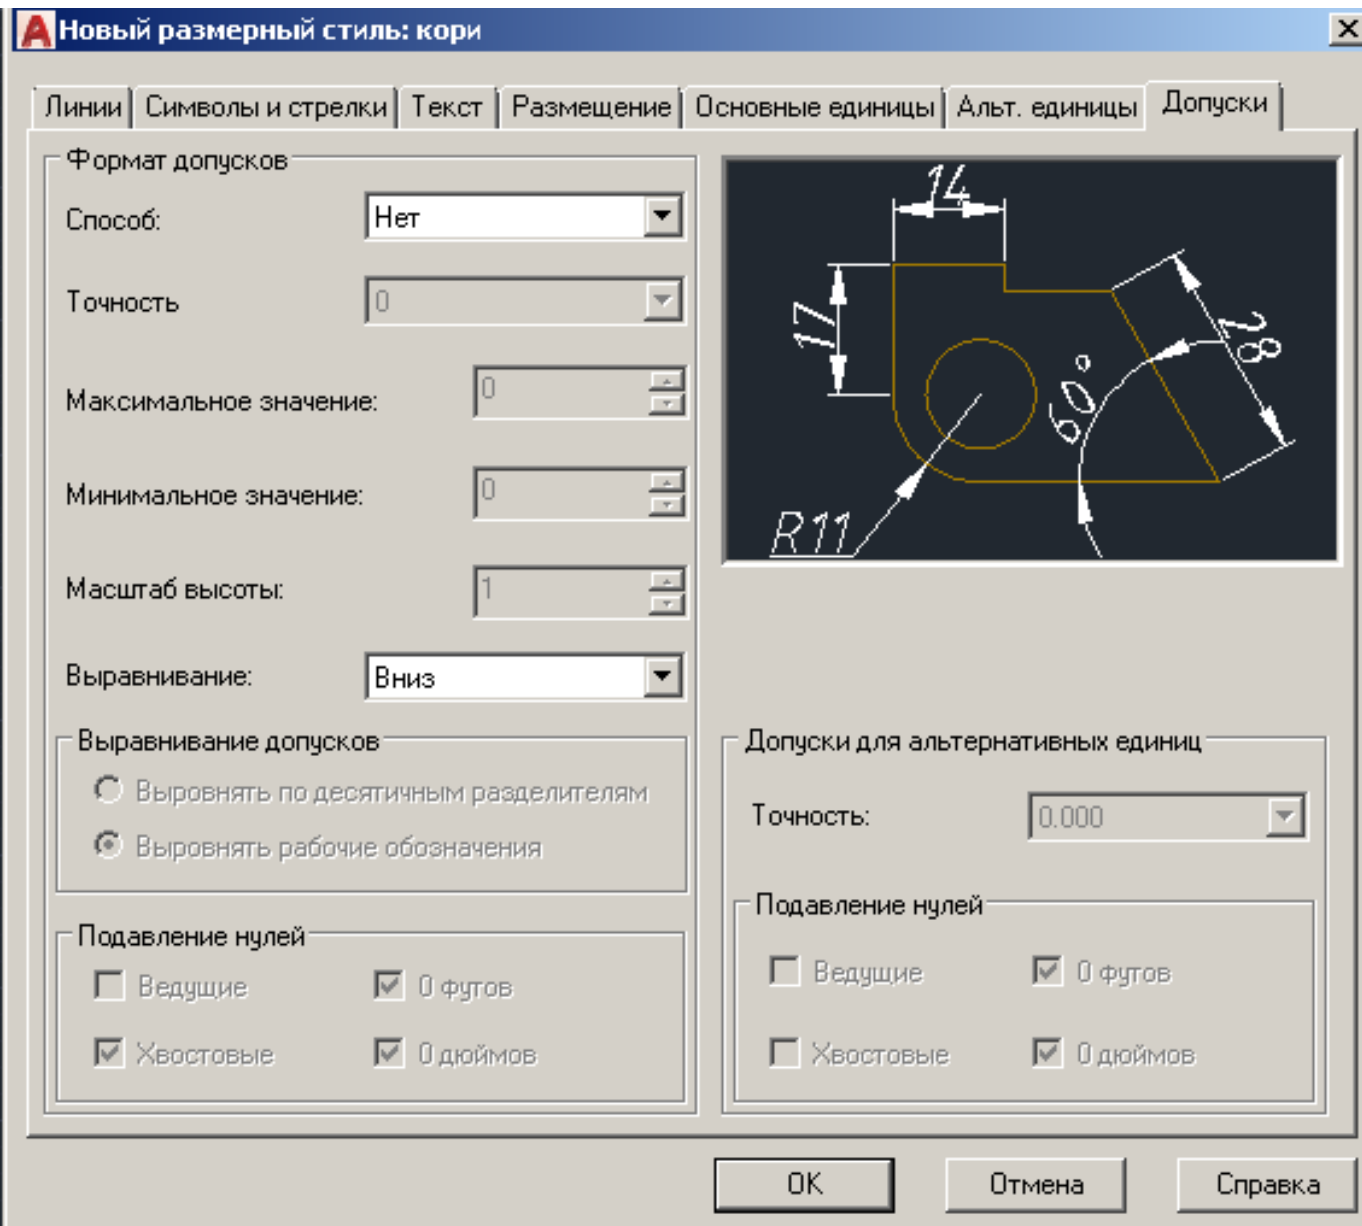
Новый размерный стиль: кори

Линии | Символы и стрелки | Текст | Размещение | Основные единицы | Альт. единицы | Допуски

Формат допусков

Способ: Нет

Точность 0

Максимальное значение: 0

Минимальное значение: 0

Масштаб высоты: 1

Выравнивание: Вниз

14

17

28

60°

R11

Выравнивание допусков

Выровнять по десятичным разделителям

Выровнять рабочие обозначения

Подавление нулей

Ведущие

0 футов

Хвостовые

0 дюймов

Допуски для альтернативных единиц

Точность: 0.000

Подавление нулей

Ведущие

0 футов

Хвостовые

0 дюймов

OK

Отмена

Справка